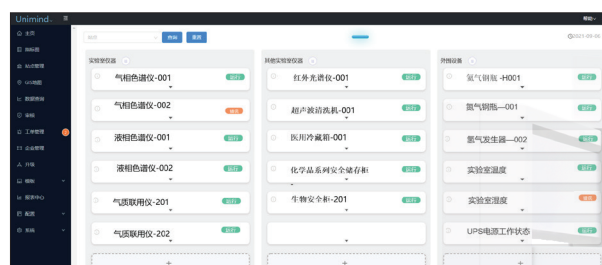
Unimind.

帮助

主页
功能面
动态管理
GIS地图
数据查询
审核
工单管理
企业管理
升级
模板
报表中心
配置
系统

验证
查询
重置

©2021-08-06

实验室仪器
气相色谱仪-001
运行
气相色谱仪-002
维修
液相色谱仪-001
运行
液相色谱仪-002
运行
气质联用仪-201
运行
气质联用仪-202
运行
+

其他实验室仪器
红外光谱仪-001
运行
超声波清洗机-001
运行
医用冷藏箱-001
运行
化学品系列安全储存柜
运行
生物安全柜-201
运行
+

外围设备
氦气钢瓶 -H001
运行
氮气钢瓶—001
运行
氢气发生器—002
运行
实验室温度
运行
实验室湿度
运行
UPS电源工作状态
运行
+